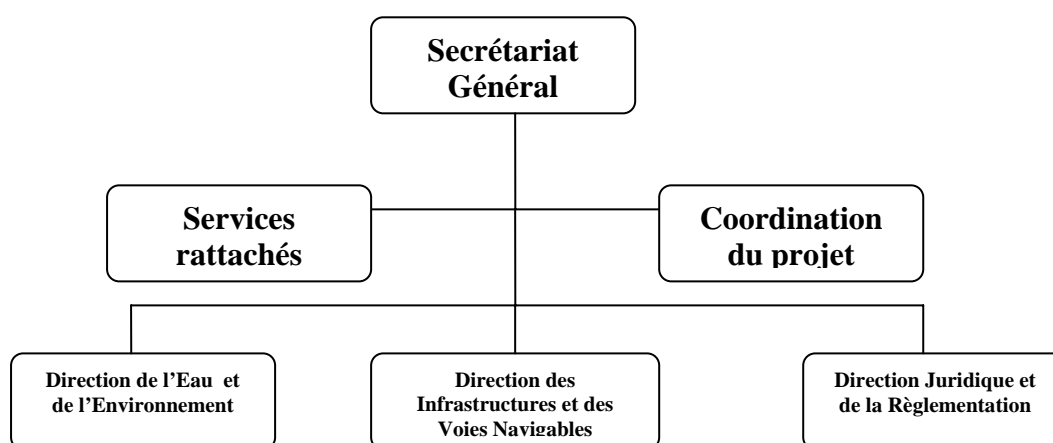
Secrétariat Général

Services rattachés

Coordination du projet

Direction de l'Eau et de l'Environnement

Direction des Infrastructures et des Voies Navigables

Direction Juridique et de la Règlementation